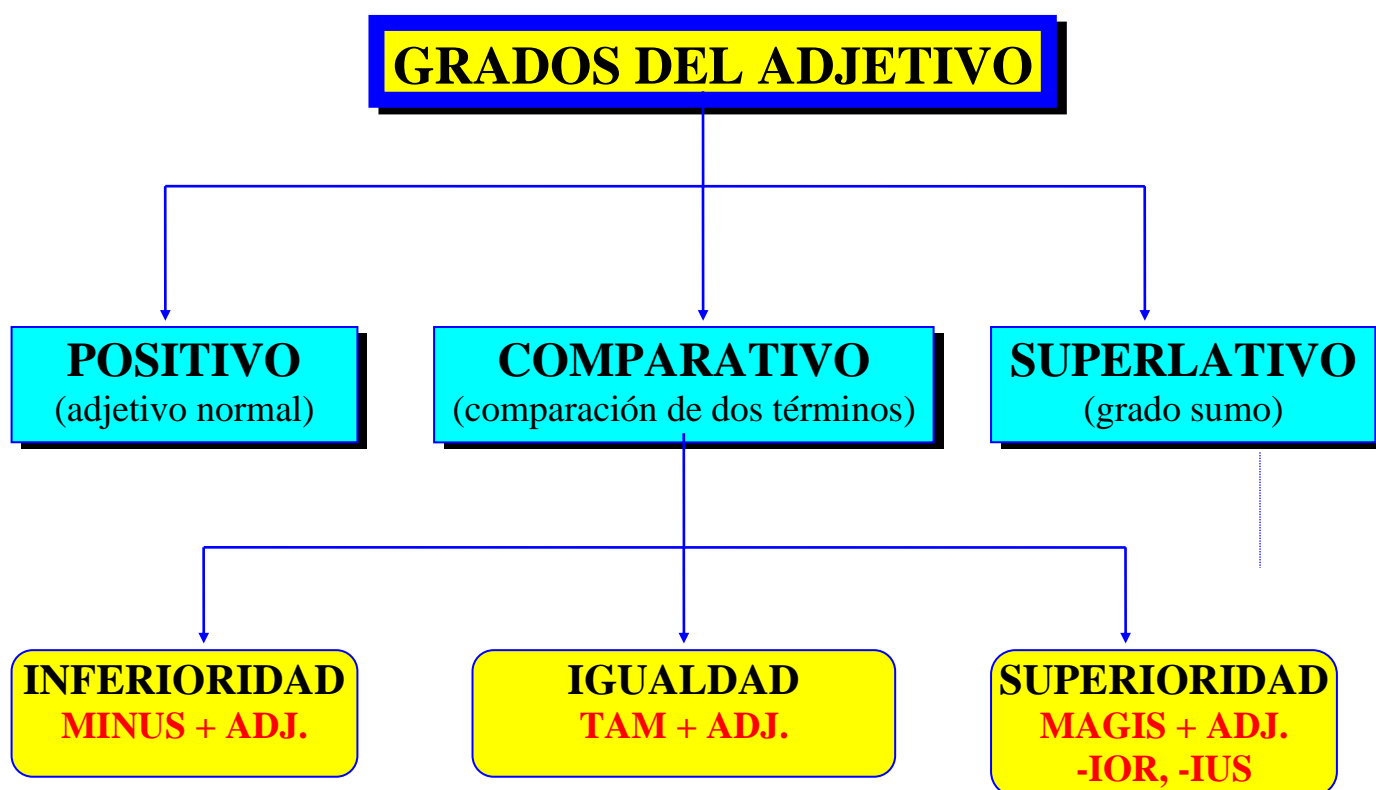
GRADOS DEL ADJETIVO

POSITIVO
(adjetivo normal)

COMPARATIVO
(comparación de dos términos)

SUPERLATIVO
(grado sumo)

INFERIORIDAD
MINUS + ADJ.

IGUALDAD
TAM + ADJ.

SUPERIORIDAD
MAGIS + ADJ.
-IOR, -IUS